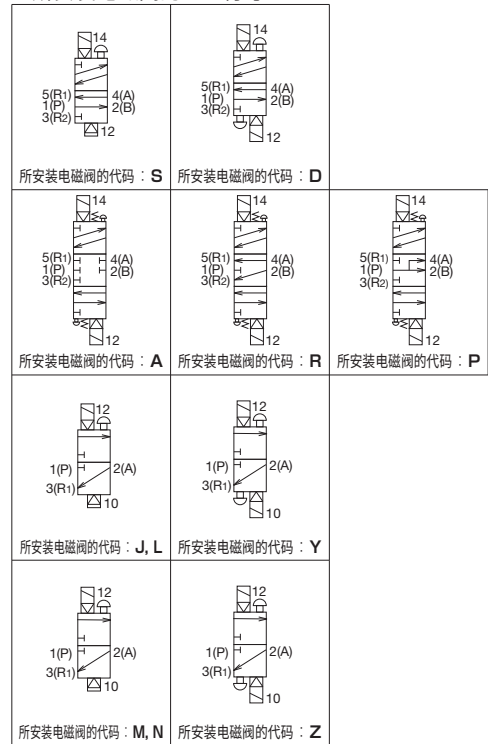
| 14 5(R1) 1(P) 3(R2) 4(A) 2(B) 12 所安装电磁阀的代码：S | 14 5(R1) 1(P) 3(R2) 4(A) 2(B) 12 所安装电磁阀的代码：D | |
|---|---|---|
| 14 5(R1) 1(P) 3(R2) 4(A) 2(B) 12 所安装电磁阀的代码：A | 14 5(R1) 1(P) 3(R2) 4(A) 2(B) 12 所安装电磁阀的代码：R | 14 5(R1) 1(P) 3(R2) 4(A) 2(B) 12 所安装电磁阀的代码：P |
| 12 1(P) 3(R1) 2(A) 10 所安装电磁阀的代码：J, L | 12 1(P) 3(R1) 2(A) 10 所安装电磁阀的代码：Y | |
| 12 1(P) 3(R1) 2(A) 10 所安装电磁阀的代码：M, N | 12 1(P) 3(R1) 2(A) 10 所安装电磁阀的代码：Z | |